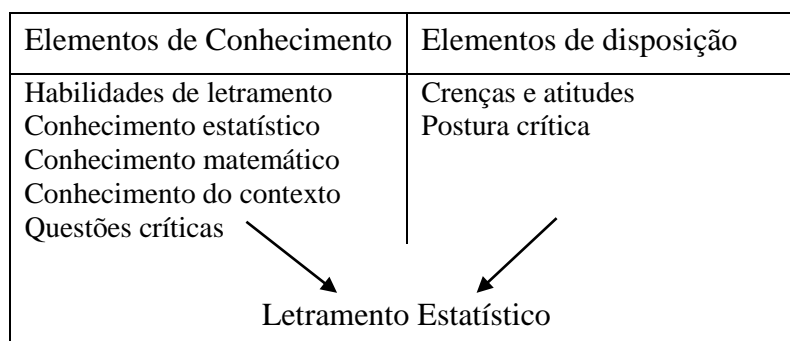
| Elementos de Conhecimento | Elementos de disposição |
|---|---|
| Habilidades de letramento<br>Conhecimento estatístico<br>Conhecimento matemático<br>Conhecimento do contexto<br>Questões críticas | Crenças e atitudes<br>Postura crítica |

Letramento Estatístico